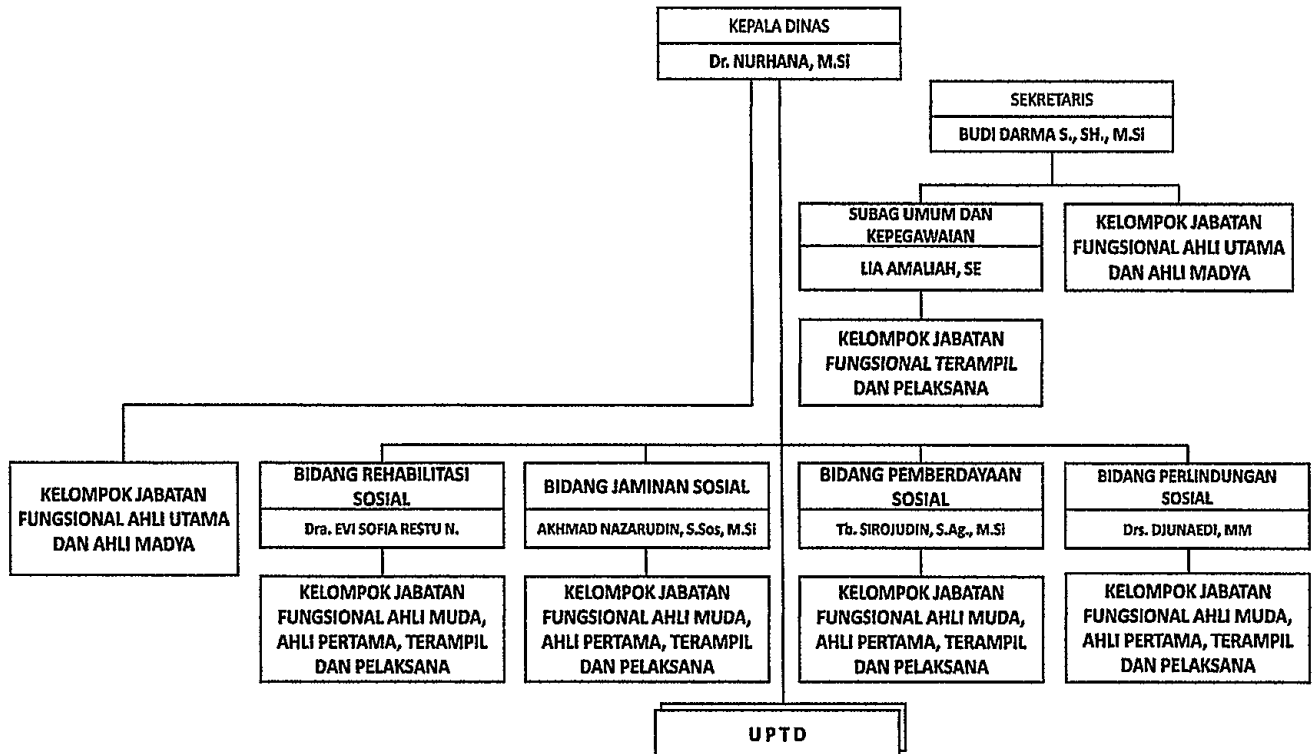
KEPALA DINAS

Dr. NURHANA, M.Si

SEKRETARIS

BUDI DARMA S., SH., M.Si

SUBAG UMUM DAN KEPEGAWAIAN

LIA AMALIAH, SE

KELOMPOK JABATAN FUNGSIONAL AHLI UTAMA DAN AHLI MADYA

KELOMPOK JABATAN FUNGSIONAL TERAMPIL DAN PELAKSANA

KELOMPOK JABATAN FUNGSIONAL AHLI UTAMA DAN AHLI MADYA

BIDANG REHABILITASI SOSIAL

Dra. EVI SOFIA RESTU N.

KELOMPOK JABATAN FUNGSIONAL AHLI MUDA, AHLI PERTAMA, TERAMPIL DAN PELAKSANA

BIDANG JAMINAN SOSIAL

AKHMAD NAZARUDIN, S.Sos, M.Si

KELOMPOK JABATAN FUNGSIONAL AHLI MUDA, AHLI PERTAMA, TERAMPIL DAN PELAKSANA

BIDANG PEMBERDAYAAN SOSIAL

Tb. SIROJUDIN, S.Ag., M.Si

KELOMPOK JABATAN FUNGSIONAL AHLI MUDA, AHLI PERTAMA, TERAMPIL DAN PELAKSANA

BIDANG PERLINDUNGAN SOSIAL

Drs. DJUNAEDI, MM

KELOMPOK JABATAN FUNGSIONAL AHLI MUDA, AHLI PERTAMA, TERAMPIL DAN PELAKSANA

UPTD